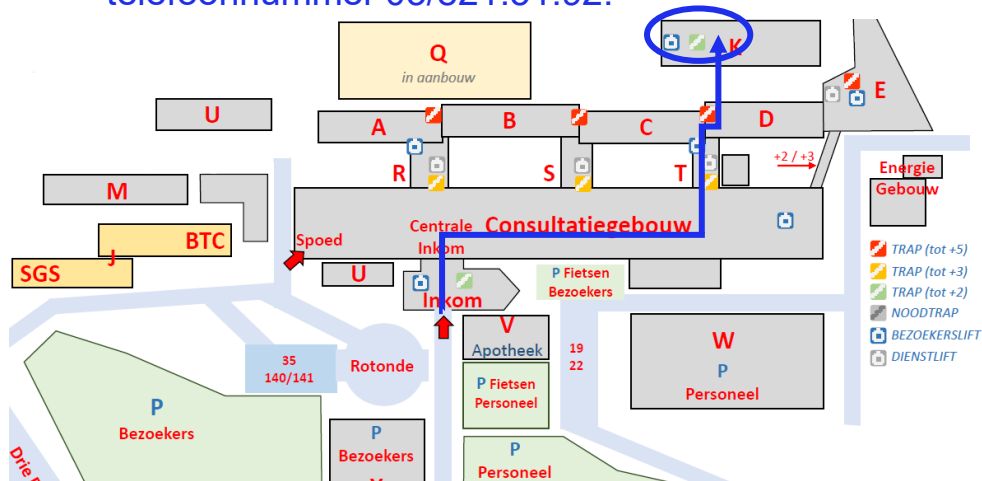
Q
in aanbouw

K

E

U

A

B

C

D

R

S

T

+2 / +3

Energie Gebouw

M

BTC

J

SGS

Spoed

Centrale Inkom

Consultatiegebouw

U

Inkom

P Fietsen Bezoekers

TRAP (tot +5)
TRAP (tot +3)
TRAP (tot +2)
NOODTRAP
BEZOEKERSLIFT
DIENSTLIFT

V
Apotheek

19
22

W
P
Personeel

35
140/141

Rotonde

P
Bezoekers

P Fietsen Personeel

P
Bezoekers

P
Personeel

Drie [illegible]